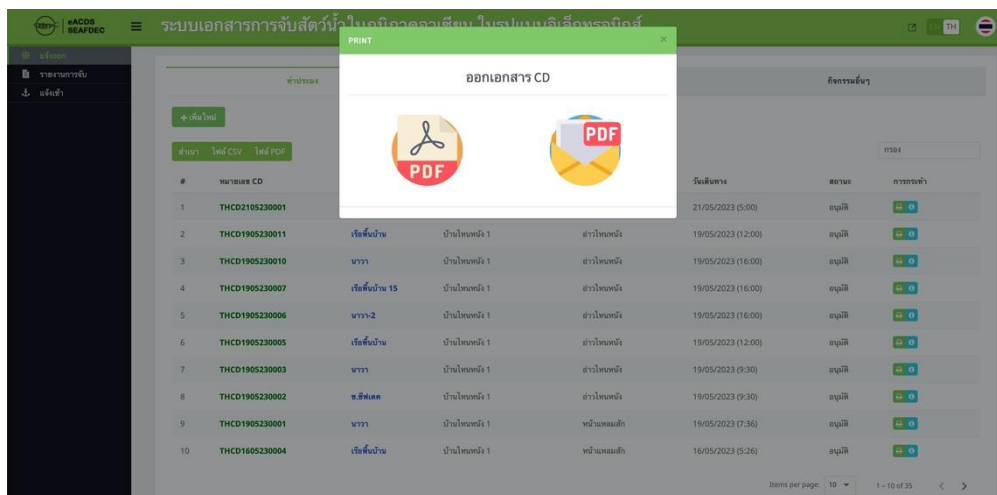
eACDS SEAFDEC

ระบบเอกสารการจับสัตว์น้ำในภูมิภาคอาเซียน ในรูปแบบอิเล็กทรอนิกส์

TH

แจ้งออก
รายงานการจับ
แจ้งเข้า

ทำประมง

กิจกรรมอื่นๆ

+ เพิ่มใหม่

สำเนา ไฟล์ CSV ไฟล์ PDF

กรอง

PRINT

ออกเอกสาร CD

PDF

PDF

| # | หมายเลข CD | | | | วันเดินทาง | สถานะ | การกระทำ |
|---|---|---|---|---|---|---|---|
| 1 | THCD2105230001 | | | | 21/05/2023 (5:00) | อนุมัติ | |
| 2 | THCD1905230011 | เรือพื้นบ้าน | บ้านโหนหนัง 1 | อ่าวโหนหนัง | 19/05/2023 (12:00) | อนุมัติ | |
| 3 | THCD1905230010 | นาวา | บ้านโหนหนัง 1 | อ่าวโหนหนัง | 19/05/2023 (16:00) | อนุมัติ | |
| 4 | THCD1905230007 | เรือพื้นบ้าน 15 | บ้านโหนหนัง 1 | อ่าวโหนหนัง | 19/05/2023 (16:00) | อนุมัติ | |
| 5 | THCD1905230006 | นาวา-2 | บ้านโหนหนัง 1 | อ่าวโหนหนัง | 19/05/2023 (16:00) | อนุมัติ | |
| 6 | THCD1905230005 | เรือพื้นบ้าน | บ้านโหนหนัง 1 | อ่าวโหนหนัง | 19/05/2023 (12:00) | อนุมัติ | |
| 7 | THCD1905230003 | นาวา | บ้านโหนหนัง 1 | อ่าวโหนหนัง | 19/05/2023 (9:30) | อนุมัติ | |
| 8 | THCD1905230002 | ช.ชัฟเฟค | บ้านโหนหนัง 1 | อ่าวโหนหนัง | 19/05/2023 (9:30) | อนุมัติ | |
| 9 | THCD1905230001 | นาวา | บ้านโหนหนัง 1 | หน้าแหลมสัก | 19/05/2023 (7:36) | อนุมัติ | |
| 10 | THCD1605230004 | เรือพื้นบ้าน | บ้านโหนหนัง 1 | หน้าแหลมสัก | 16/05/2023 (5:26) | อนุมัติ | |

Items per page: 10 1 - 10 of 35